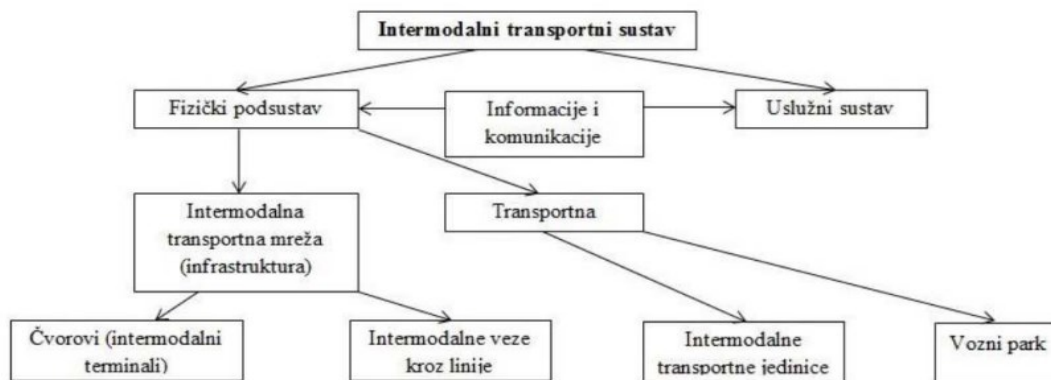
Intermodalni transportni sustav

Fizički podsustav

Informacije i komunikacije

Uslužni sustav

Intermodalna transportna mreža (infrastruktura)

Transportna

Čvorovi (intermodalni terminali)

Intermodalne veze kroz linije

Intermodalne transportne jedinice

Vozni park